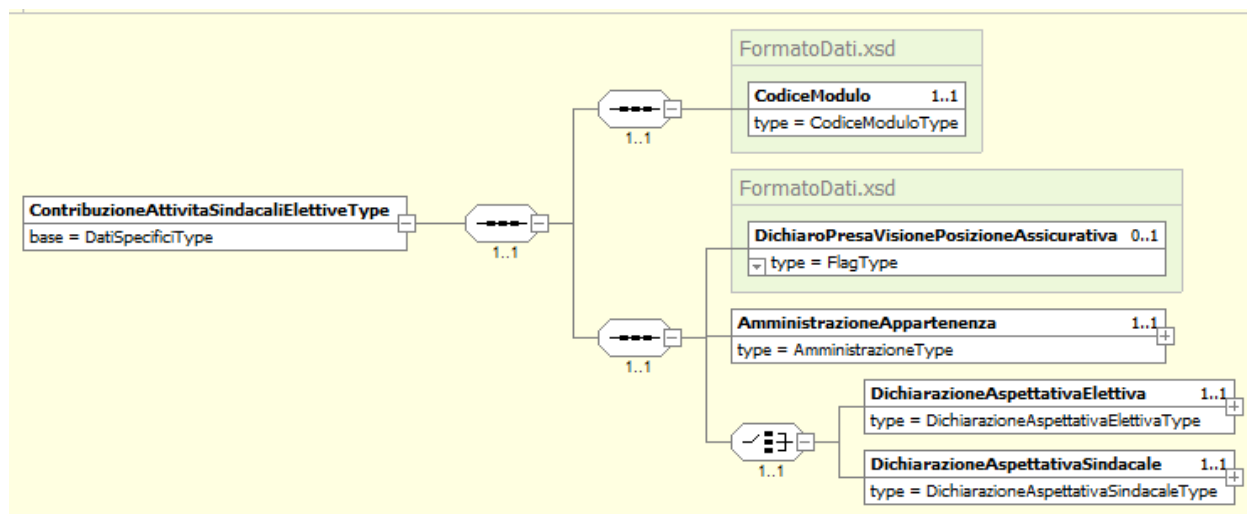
ContribuzioneAttivitaSindacaliElettiveType
base = DatiSpecificiType

1..1

1..1

FormatoDati.xsd

CodiceModulo 1..1
type = CodiceModuloType

1..1

FormatoDati.xsd

DichiaroPresaVisionePosizioneAssicurativa 0..1
type = FlagType

AmministrazioneAppartenenza 1..1
type = AmministrazioneType

1..1

DichiarazioneAspettativaElettiva 1..1
type = DichiarazioneAspettativaElettivaType

DichiarazioneAspettativaSindacale 1..1
type = DichiarazioneAspettativaSindacaleType